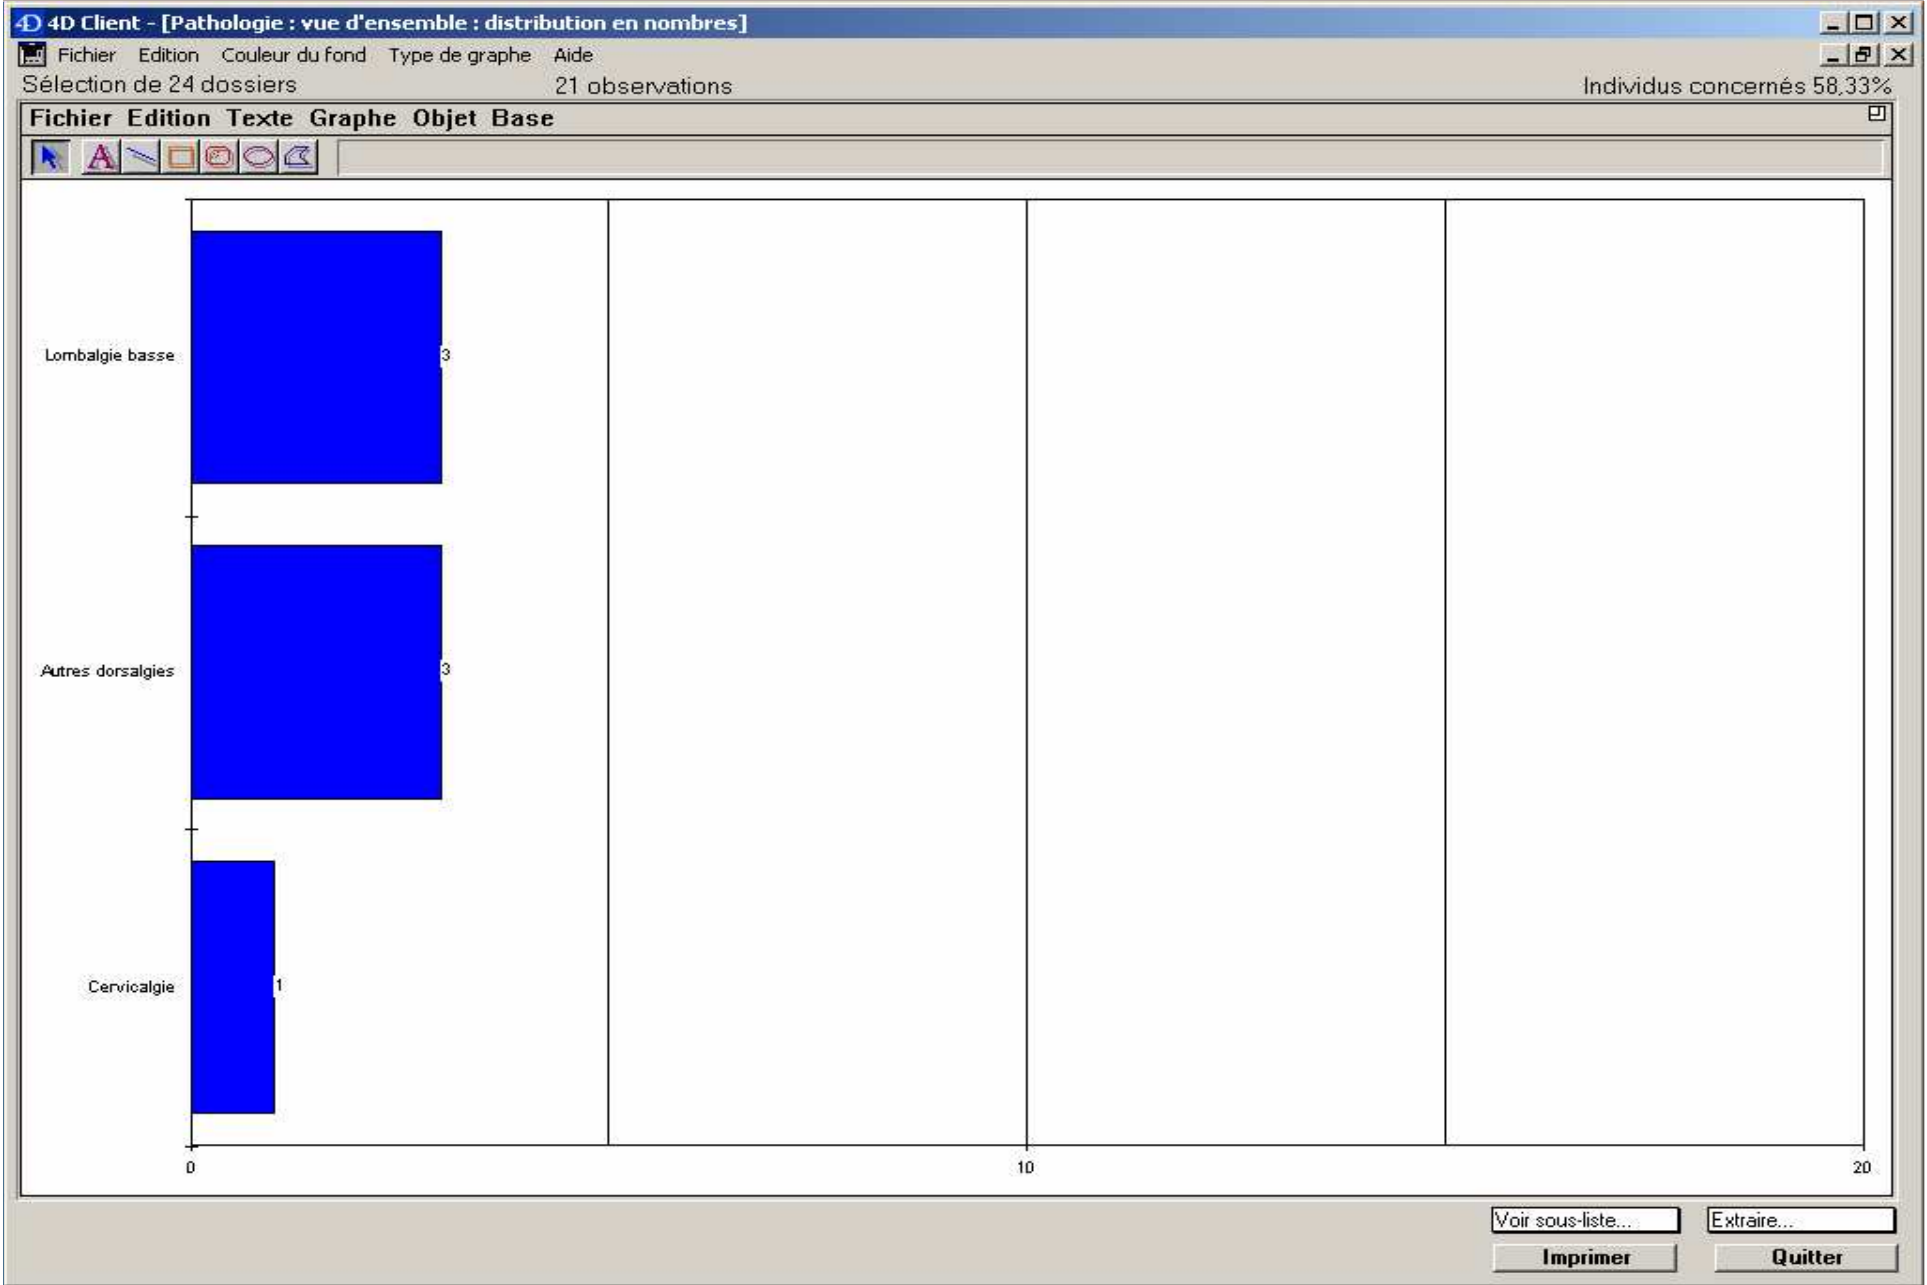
4D Client - [Pathologie : vue d'ensemble : distribution en nombres]

Fichier Edition Couleur du fond Type de graphe Aide

Sélection de 24 dossiers 21 observations Individus concernés 58,33%

Fichier Edition Texte Graphe Objet Base

Lombalgie basse 3

Autres dorsalgies 3

Cervicalgie 1

0 10 20

Voir sous-liste... Extraire...

Imprimer Quitter